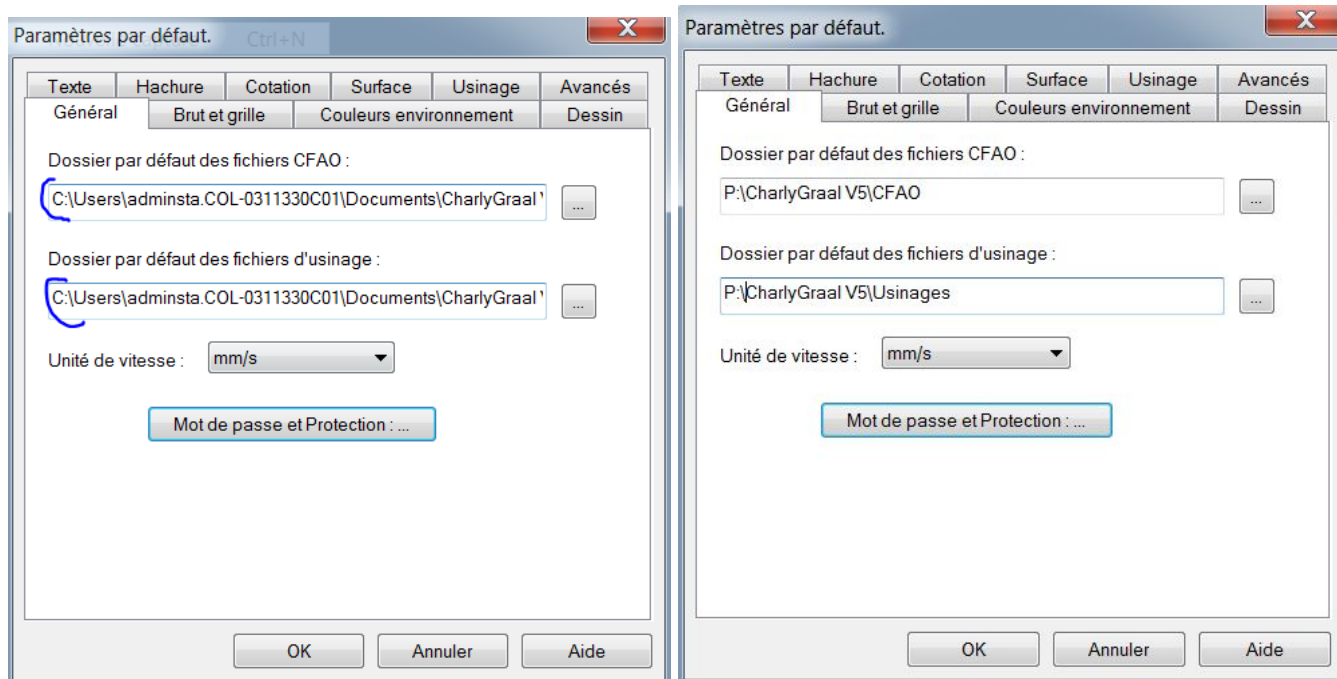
Paramètres par défaut. Ctrl+N

X

Texte | Hachure | Cotation | Surface | Usinage | Avancés
Général | Brut et grille | Couleurs environnement | Dessin

Dossier par défaut des fichiers CFAO :

C:\Users\adminsta.COL-0311330C01\Documents\CharlyGraal \

...

Dossier par défaut des fichiers d'usinage :

C:\Users\adminsta.COL-0311330C01\Documents\CharlyGraal \

...

Unité de vitesse : mm/s

Mot de passe et Protection : ...

OK | Annuler | Aide

Paramètres par défaut.

X

Texte | Hachure | Cotation | Surface | Usinage | Avancés
Général | Brut et grille | Couleurs environnement | Dessin

Dossier par défaut des fichiers CFAO :

P:\CharlyGraal V5\CFAO

...

Dossier par défaut des fichiers d'usinage :

P:\CharlyGraal V5\Usinages

...

Unité de vitesse : mm/s

Mot de passe et Protection : ...

OK | Annuler | Aide